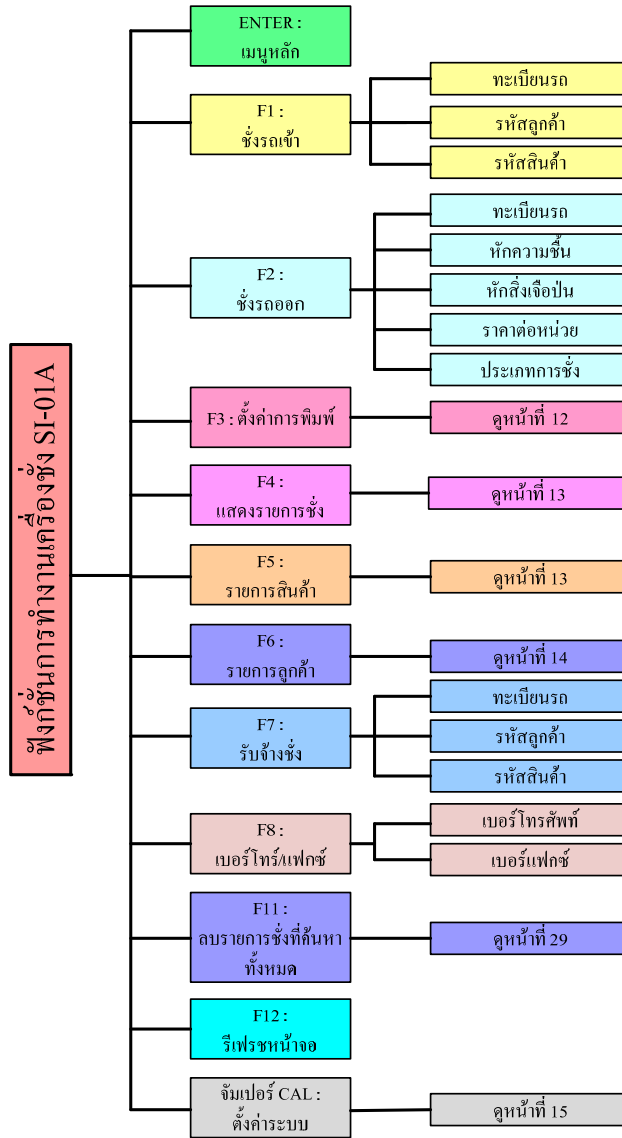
ฟังก์ชั่นการทำงานเครื่องชั่ง SI-01A

ENTER :
เมนูหลัก

F1 :
ชั่งรถเข้า

ทะเบียนรถ

รหัสลูกค้า

รหัสสินค้า

F2 :
ชั่งรถออก

ทะเบียนรถ

หักความชื้น

หักสิ่งเจือปน

ราคาต่อหน่วย

ประเภทการชั่ง

F3 : ตั้งค่าการพิมพ์

ดูหน้าที่ 12

F4 :
แสดงรายการชั่ง

ดูหน้าที่ 13

F5 :
รายการสินค้า

ดูหน้าที่ 13

F6 :
รายการลูกค้า

ดูหน้าที่ 14

F7 :
รับจ้างชั่ง

ทะเบียนรถ

รหัสลูกค้า

รหัสสินค้า

F8 :
เบอร์โทร/แฟกซ์

เบอร์โทรศัพท์

เบอร์แฟกซ์

F11 :
ลบรายการชั่งที่ค้นหาทั้งหมด

ดูหน้าที่ 29

F12 :
รีเฟรชหน้าจอ

จัมเปอร์ CAL :
ตั้งค่าระบบ

ดูหน้าที่ 15